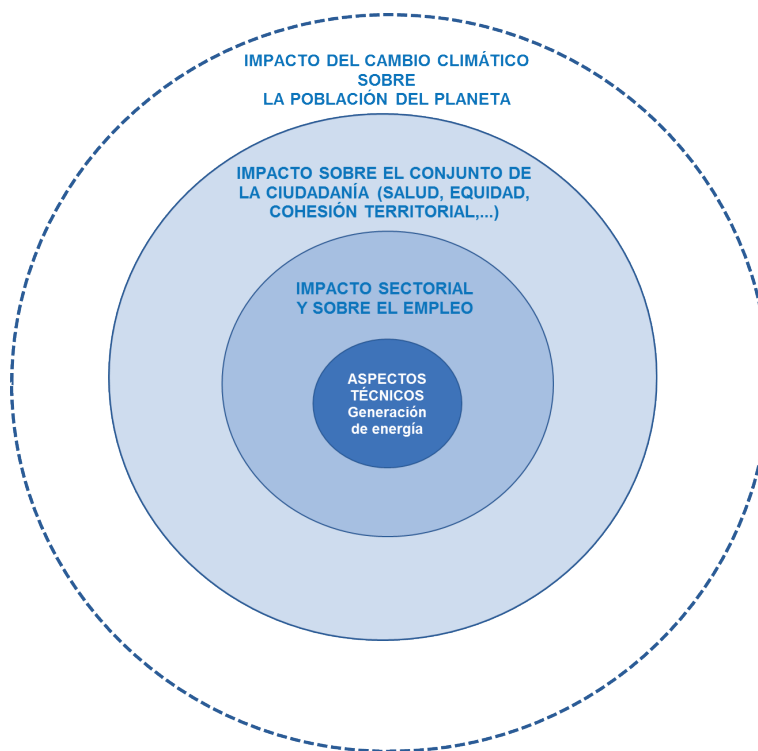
IMPACTO DEL CAMBIO CLIMÁTICO SOBRE LA POBLACIÓN DEL PLANETA

IMPACTO SOBRE EL CONJUNTO DE LA CIUDADANÍA (SALUD, EQUIDAD, COHESIÓN TERRITORIAL,...)

IMPACTO SECTORIAL Y SOBRE EL EMPLEO

ASPECTOS TÉCNICOS
Generación de energía